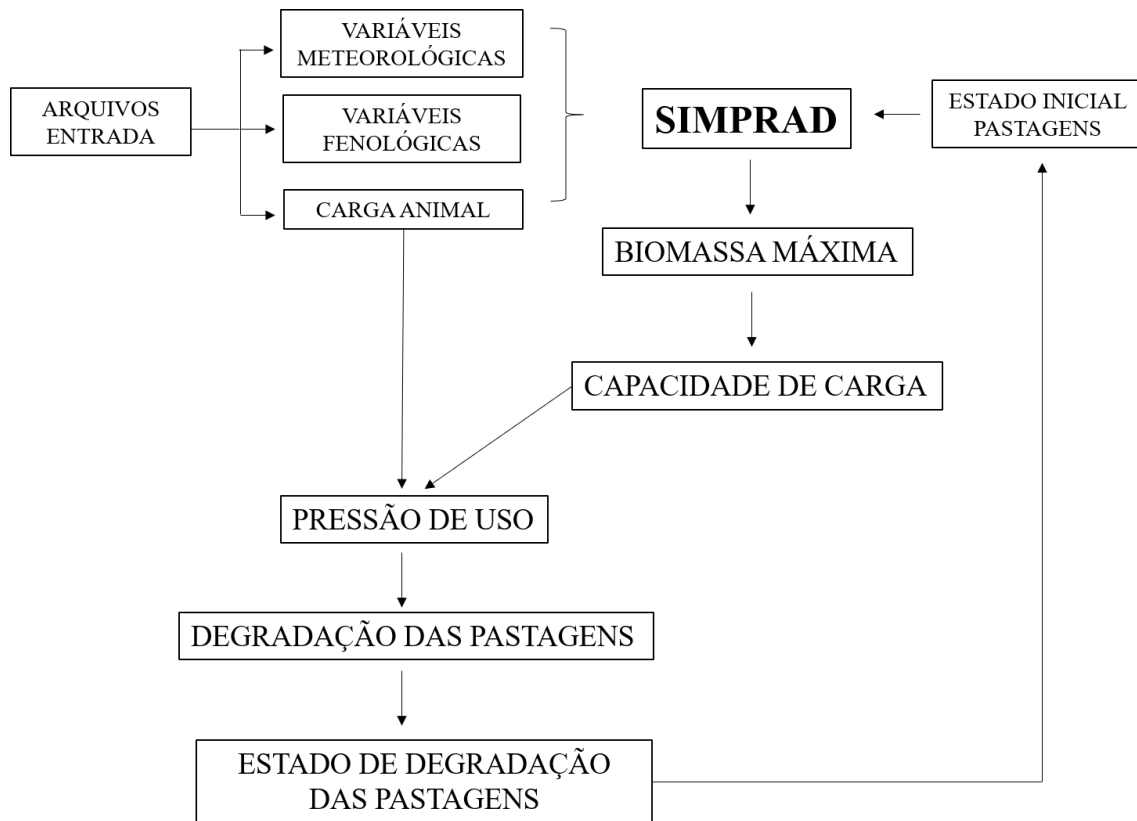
VARIÁVEIS METEOROLÓGICAS

ARQUIVOS ENTRADA

VARIÁVEIS FENOLÓGICAS

CARGA ANIMAL

SIMPRAD

ESTADO INICIAL PASTAGENS

BIOMASSA MÁXIMA

CAPACIDADE DE CARGA

PRESSÃO DE USO

DEGRADAÇÃO DAS PASTAGENS

ESTADO DE DEGRADAÇÃO DAS PASTAGENS